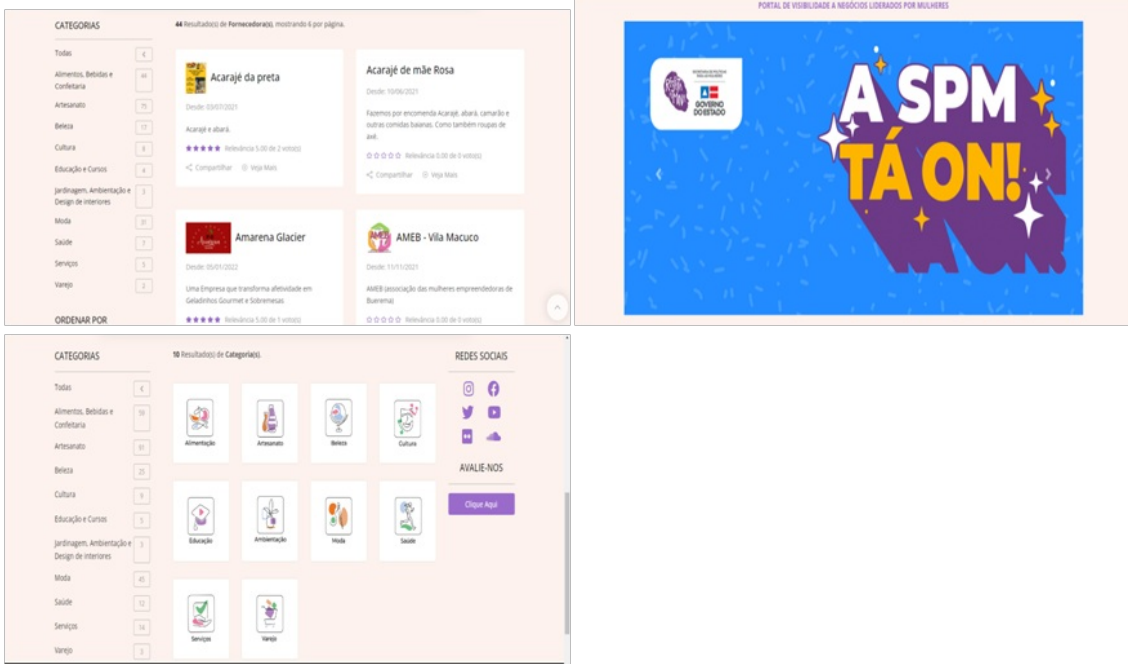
CATEGORIAS

| | |
|---|---|
| Todas | 6 |
| Alimentos, Bebidas e Confeitaria | 44 |
| Artesanato | 75 |
| Beleza | 17 |
| Cultura | 8 |
| Educação e Cursos | 4 |
| Jardinagem, Ambientação e Design de interiores | 3 |
| Moda | 31 |
| Saúde | 7 |
| Serviços | 5 |
| Varejo | 2 |

ORDENAR POR

44 Resultado(s) de Fornecedora(s), mostrando 6 por página.

Acarajé da preta
Desde: 03/07/2021
Acarajé e abará.
★★★★★ Relevância 5.00 de 2 voto(s)
Compartilhar Veja Mais

Acarajé de mãe Rosa
Desde: 10/06/2021
Fazemos por encomenda Acarajé, abará, camarão e outras comidas baianas. Como também roupas de axé.
☆☆☆☆☆ Relevância 0.00 de 0 voto(s)
Compartilhar Veja Mais

Amarena Glacier
Desde: 05/01/2022
Uma Empresa que transforma afetividade em Geladinhos Gourmet e Sobremesas
★★★★★ Relevância 5.00 de 1 voto(s)

AMEB - Vila Macuco
Desde: 11/11/2021
AMEB (associação das mulheres empreendedoras de Buerema)
☆☆☆☆☆ Relevância 0.00 de 0 voto(s)

PORTAL DE VISIBILIDADE A NEGÓCIOS LIDERADOS POR MULHERES

GOVERNO DO ESTADO

A SPM TÁ ON!

CATEGORIAS

| | |
|---|---|
| Todas | 6 |
| Alimentos, Bebidas e Confeitaria | 59 |
| Artesanato | 91 |
| Beleza | 25 |
| Cultura | 9 |
| Educação e Cursos | 5 |
| Jardinagem, Ambientação e Design de interiores | 5 |
| Moda | 45 |
| Saúde | 12 |
| Serviços | 14 |
| Varejo | 3 |

10 Resultado(s) de Categoria(s).

Alimentação
Artesanato
Beleza
Cultura
Educação
Ambientação
Moda
Saúde
Serviços
Varejo

REDES SOCIAIS

AVALIE-NOS

Clique Aqui